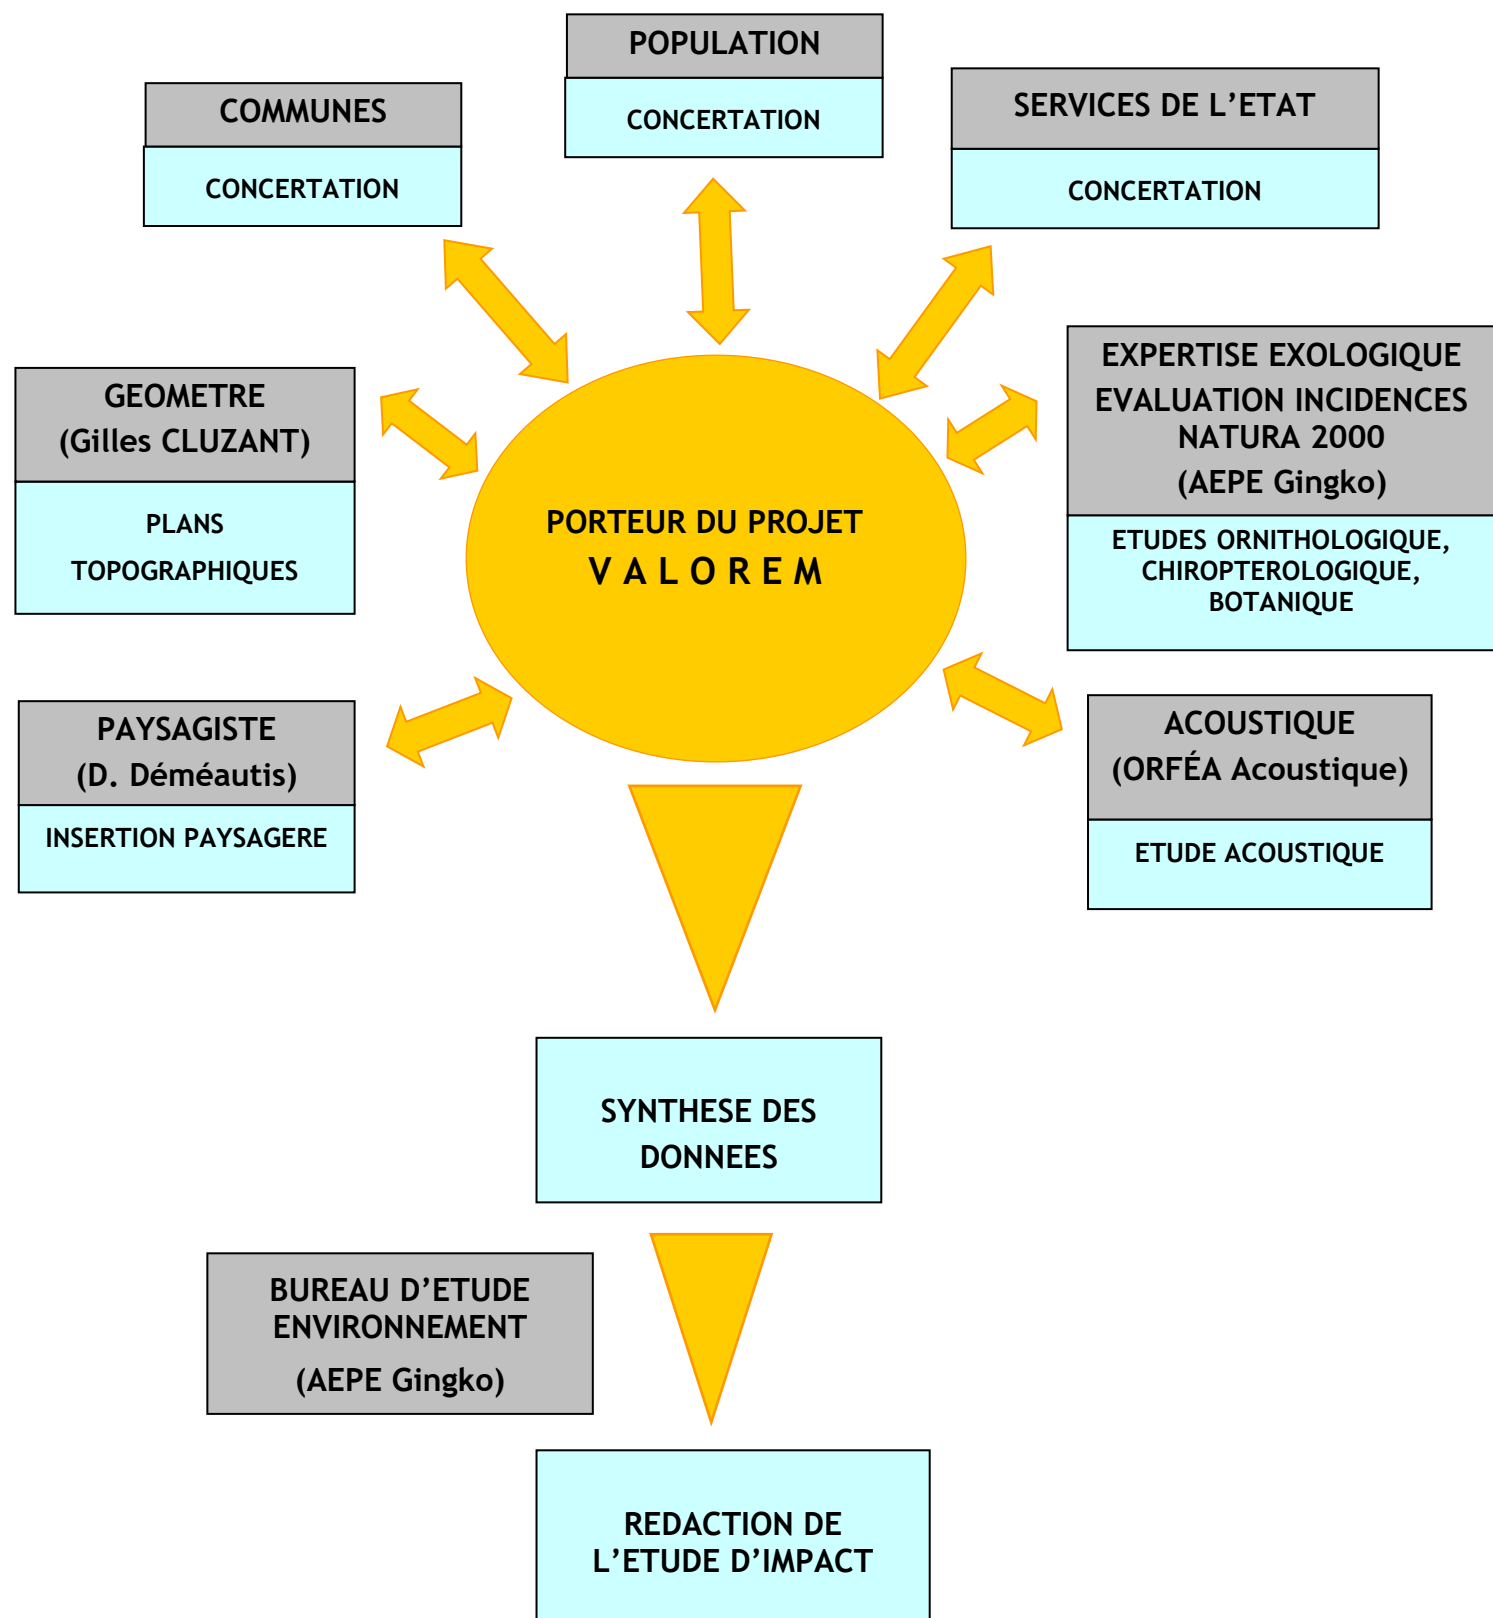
POPULATION

CONCERTATION

COMMUNES

CONCERTATION

SERVICES DE L'ETAT

CONCERTATION

GEOMETRE
(Gilles CLUZANT)

PLANS
TOPOGRAPHIQUES

EXPERTISE EXOLOGIQUE
EVALUATION INCIDENCES NATURA 2000
(AEPE Gingko)

ETUDES ORNITHOLOGIQUE, CHIROPTEROLOGIQUE, BOTANIQUE

PORTEUR DU PROJET
VALOREM

PAYSAGISTE
(D. Déméautis)

INSERTION PAYSAGERE

ACOUSTIQUE
(ORFÉA Acoustique)

ETUDE ACOUSTIQUE

SYNTHESE DES DONNEES

BUREAU D'ETUDE ENVIRONNEMENT
(AEPE Gingko)

REDACTION DE L'ETUDE D'IMPACT